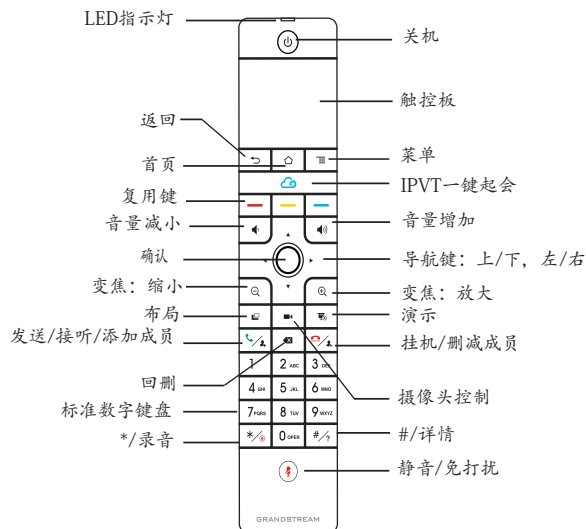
LED指示灯
关机
触控板
返回
首页
菜单
复用键
IPVT一键起会
音量减小
音量增加
确认
导航键：上/下，左/右
变焦：缩小
变焦：放大
布局
演示
发送/接听/添加成员
挂机/删减成员
回删
摄像头控制
标准数字键盘
*/录音
#/详情
静音/免打扰
1
2 ABC
3 DEF
4 GHI
5 JKL
6 MNO
7 PQRS
8 TUV
9 WXYZ
0 OPER
GRANDSTREAM